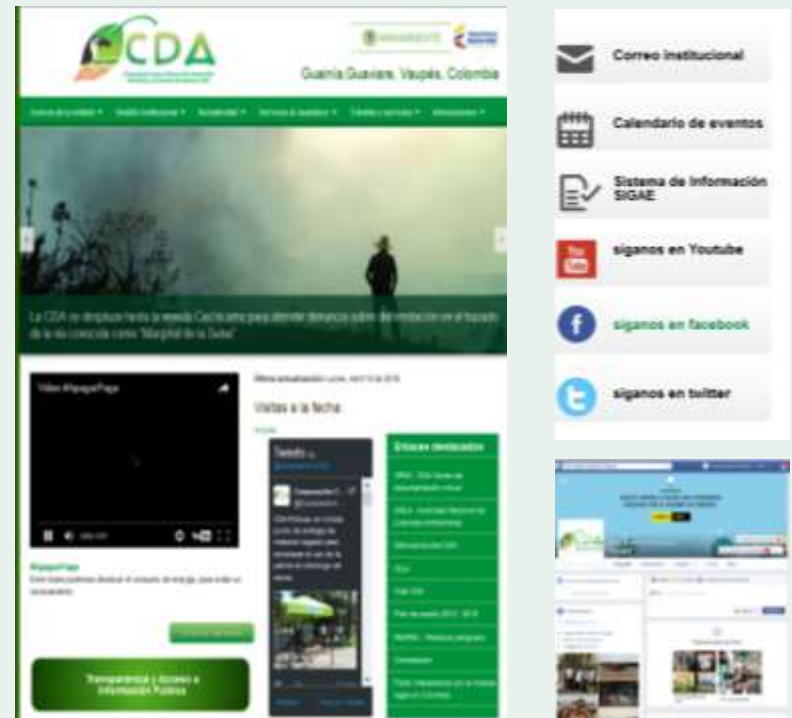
CDA

Guainía Guaviare, Vaupés, Colombia

La CDA se desplaza hasta la vereda Caño para atender denuncia sobre deforestación en el trazado de la vía conocida como "Marginal de la Selva"

Video #ParqueParque

Visitas a la fecha:

Tweets

Enlaces destacados

Transparencia y Acceso a Información Pública

Correo institucional

Calendario de eventos

Sistema de Información SIGAE

síganos en Youtube

síganos en facebook

síganos en twitter